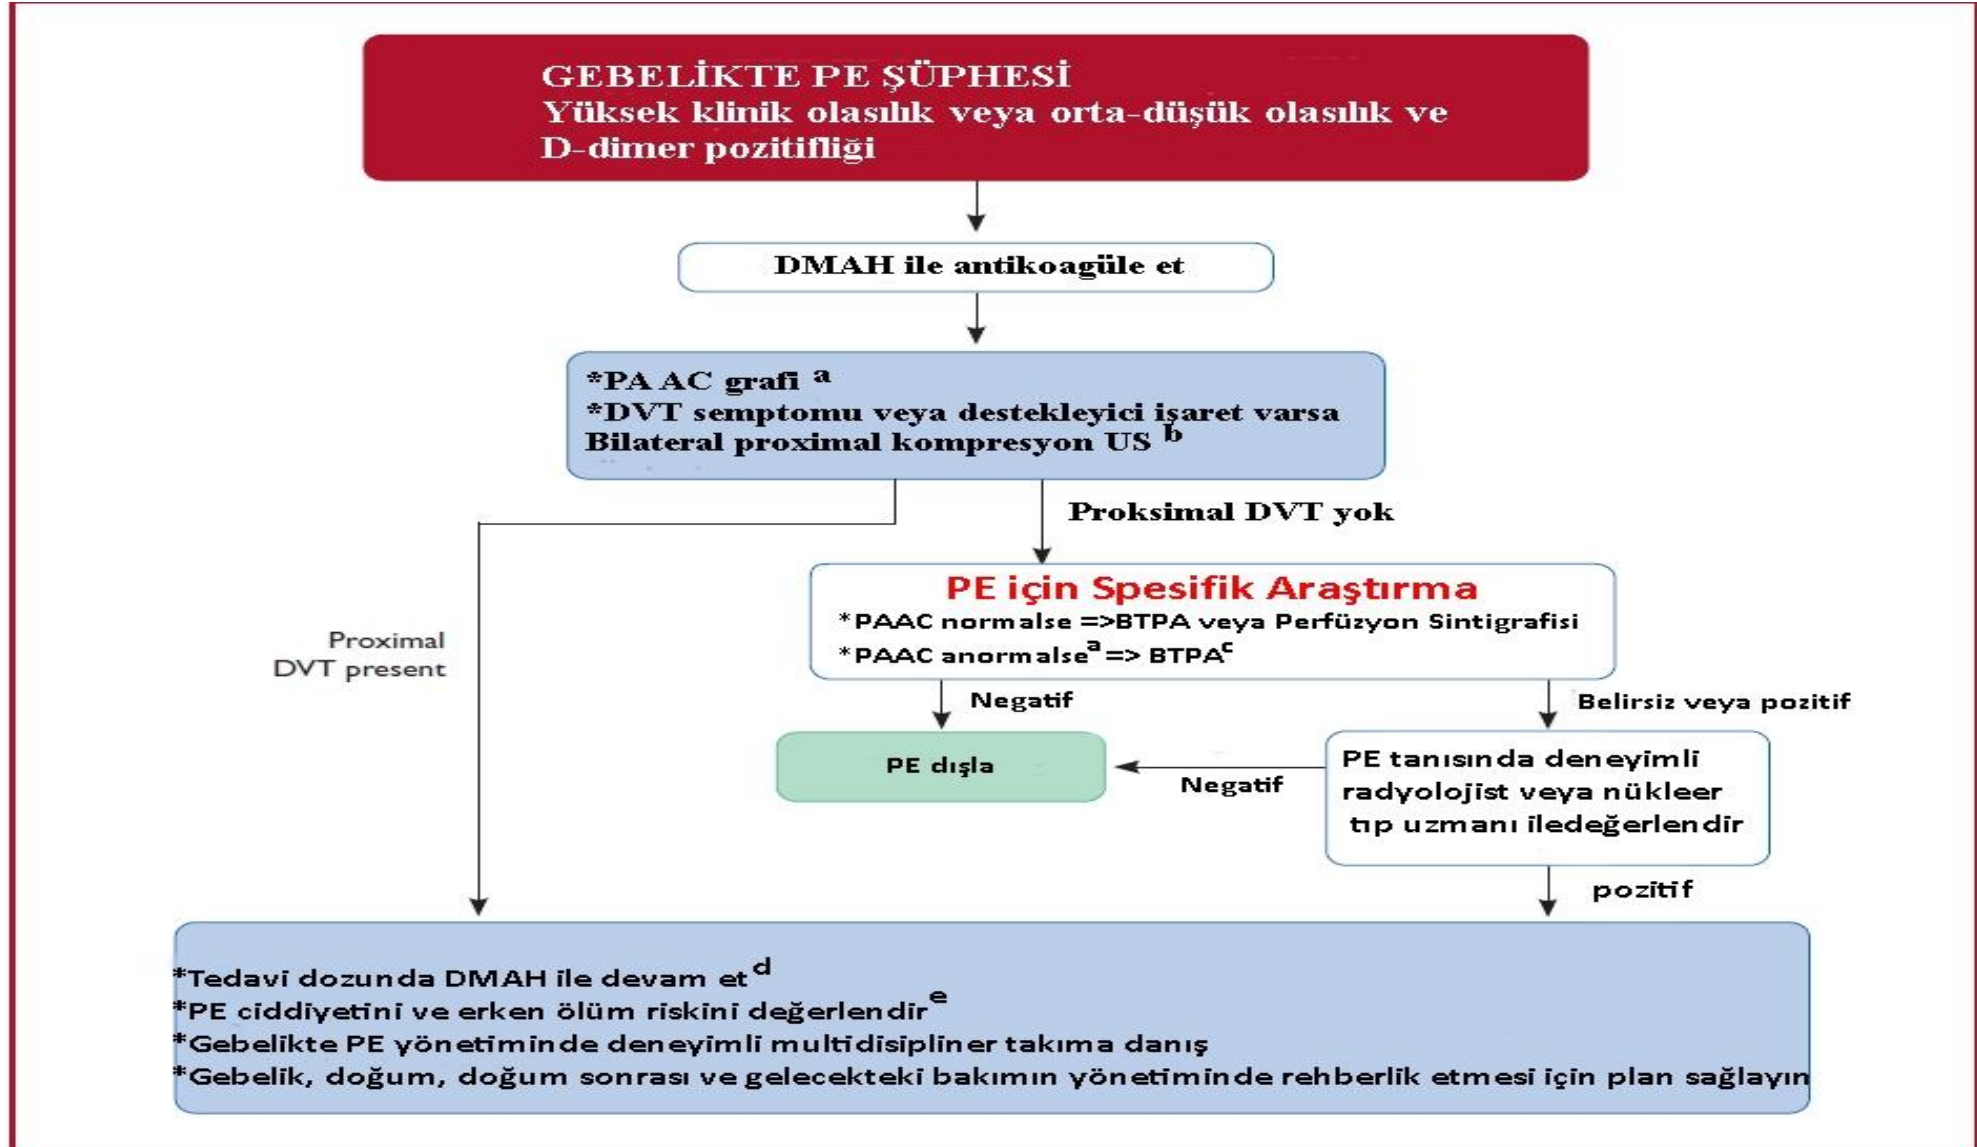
GEBELİKTE PE ŞÜPHESİ
Yüksek klinik olasılık veya orta-düşük olasılık ve D-dimer pozitifliği

DMAH ile antikoagüle et

*PA AC grafi $^{a}$
*DVT semptomu veya destekleyici işaret varsa Bilateral proximal kompresyon US $^{b}$

Proksimal DVT yok

Proximal DVT present

PE için Spesifik Araştırma
*PAAC normalse =>BTPA veya Perfüzyon Sintigrafisi
*PAAC anormalse$^{a}$=> BTPA$^{c}$

Negatif

Belirsiz veya pozitif

PE dışla

Negatif

PE tanısında deneyimli radyolojist veya nükleer tıp uzmanı iledeğerlendir

pozitif

*Tedavi dozunda DMAH ile devam et$^{d}$
*PE ciddiyetini ve erken ölüm riskini değerlendir$^{e}$
*Gebelikte PE yönetiminde deneyimli multidisipliner takıma danış
*Gebelik, doğum, doğum sonrası ve gelecekteki bakımın yönetiminde rehberlik etmesi için plan sağlayın